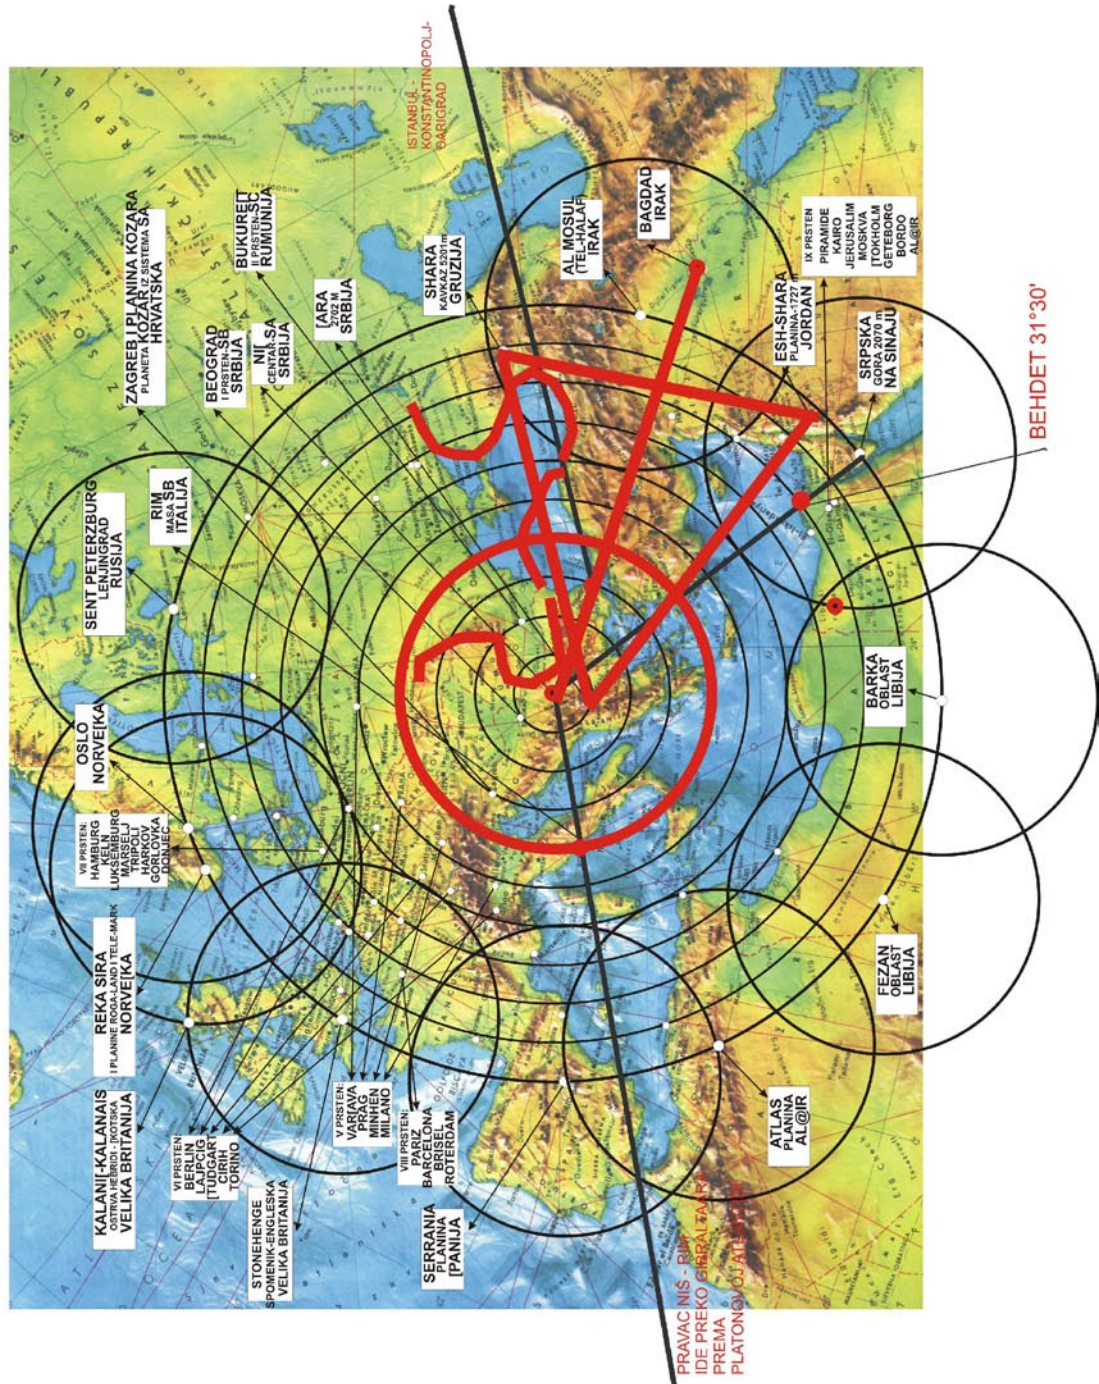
ISTANBUL-KONSTANTINOPOLJ-CARIGRAD

BAGDAD IRAK

AL MOSUL (TEL-HALAF) IRAK

SHARA KAVKAZ 5201m GRUZIJA

[ARA 2702 M SRBIJA

BUKURE[T II PRSTEN-SC RUMUNIJA

NI[ CENTAR-SA SRBIJA

ZAGREB I PLANINA KOZARA PLANETA KOZAR IZ SISTEMA SA HRVATSKA

BEOGRAD I PRSTEN-SB SRBIJA

RIM MASA SB ITALIJA

SENT PETERZBURG LENJINGRAD RUSIJA

OSLO NORVE[KA

VII PRSTEN: HAMBURG KELN LUKSEMBURG MARSELJ TRIPOLI HARKOV GORLOVKA DONJECK

REKA SIRA I PLANINE ROGA-LAND I TELE-MARK NORVE[KA

KALANI[-KALANAIS OSTRVA HEBRIDI - [KOTSKA VELIKA BRITANIJA

VI PRSTEN BERLIN LAJPCIG [TUDGART CIRIH TORINO

STONEHENGE SPOMENIK-ENGLESKA VELIKA BRITANIJA

V PRSTEN: VAR[AVA PRAG MINHEN MILANO

VIII PRSTEN: PARIZ BARCELONA BRISEL ROTERDAM

SERRANIA PLANINA [PANIJA

ATLAS PLANINA AL@IR

FEZAN OBLAST LIBIJA

BARKA OBLAST LIBIJA

SRPSKA GORA 2070 m NA SINAJU

ESH-SHARA PLANINA-1727 JORDAN

IX PRSTEN PIRAMIDE KAIRO JERUSALIM MOSKVA [TOKHOLM GETEBORG BORDO AL@IR

BEHDET 31°30'

PRAVAC NIŠ - RIM IDE PREKO GIBRALTARA PREMA PLATONOVOJ ATLANTIDI